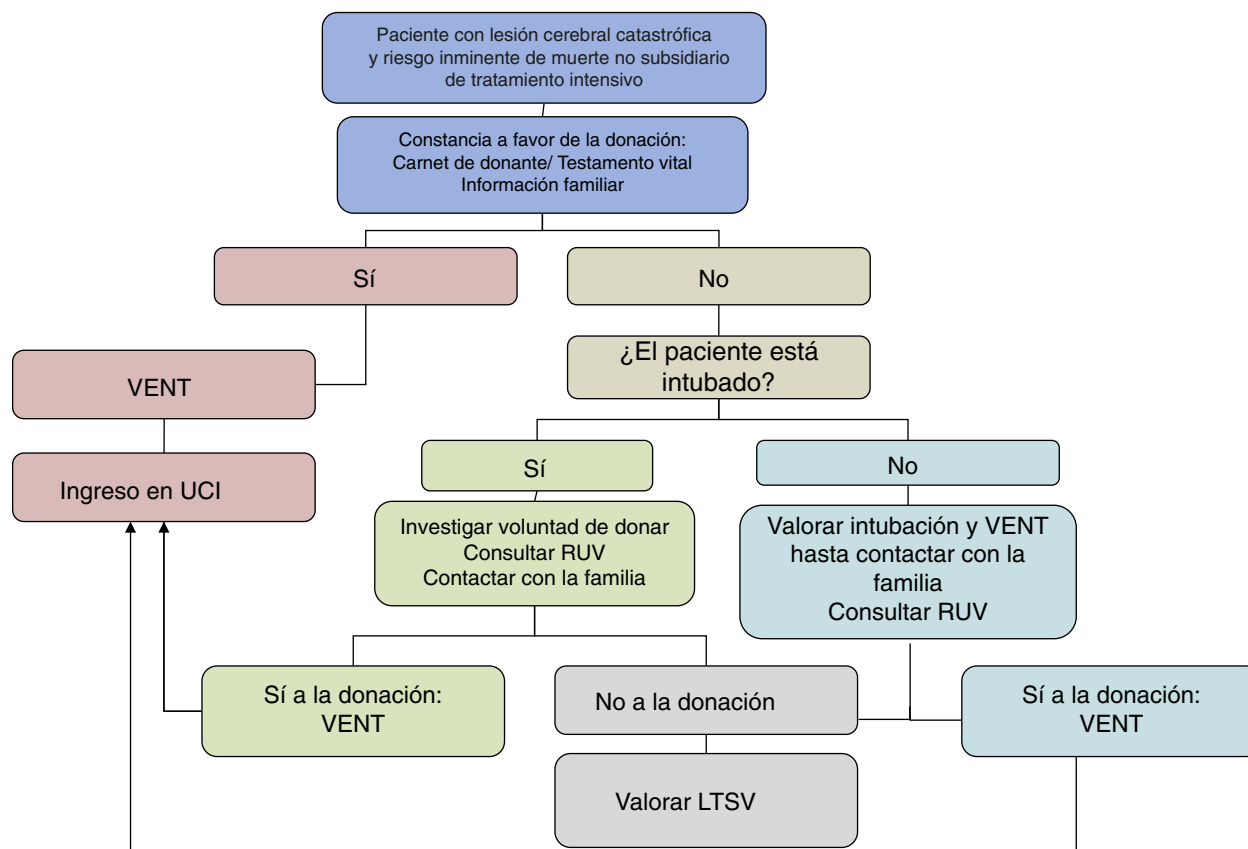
Paciente con lesión cerebral catastrófica y riesgo inminente de muerte no subsidiario de tratamiento intensivo

Constancia a favor de la donación:
Carnet de donante/ Testamento vital
Información familiar

Sí

No

VENT

¿El paciente está intubado?

Ingreso en UCI

Sí

No

Investigar voluntad de donar
Consultar RUV
Contactar con la familia

Valorar intubación y VENT hasta contactar con la familia
Consultar RUV

Sí a la donación:
VENT

No a la donación

Sí a la donación:
VENT

Valorar LTSV